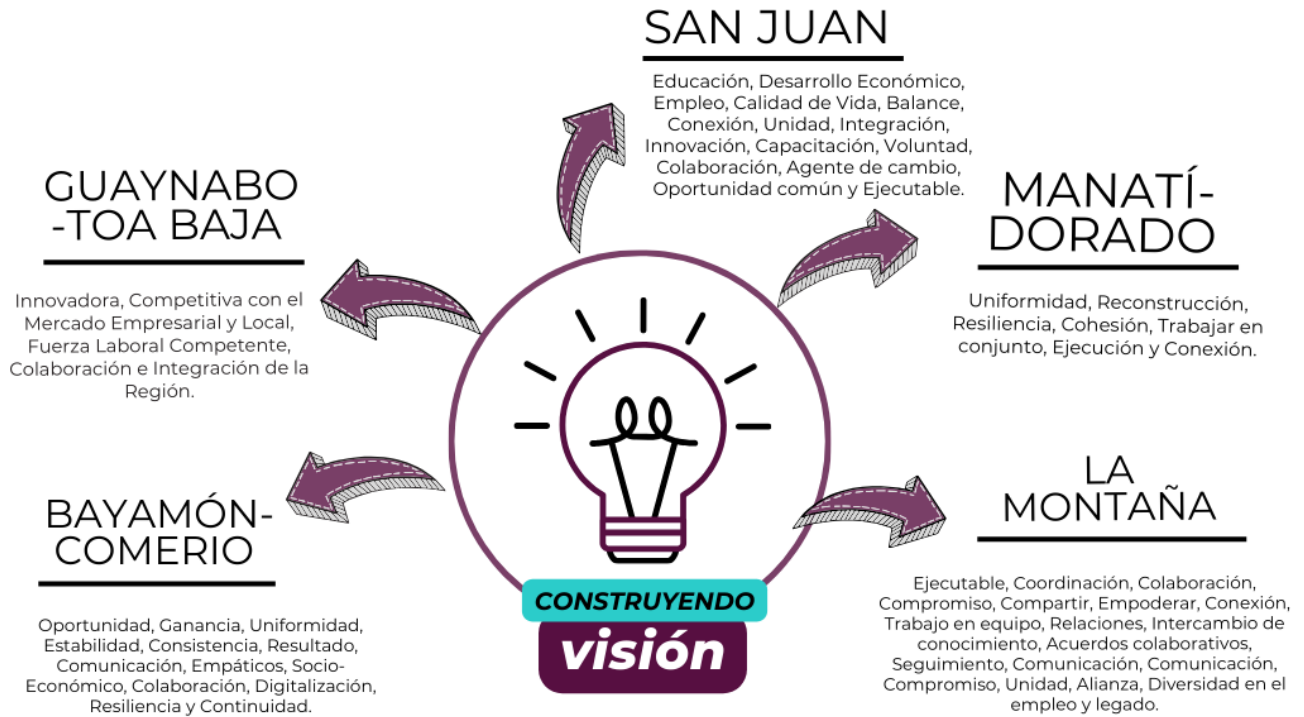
SAN JUAN

Educación, Desarrollo Económico, Empleo, Calidad de Vida, Balance, Conexión, Unidad, Integración, Innovación, Capacitación, Voluntad, Colaboración, Agente de cambio, Oportunidad común y Ejecutable.

GUAYNABO -TOA BAJA

Innovadora, Competitiva con el Mercado Empresarial y Local, Fuerza Laboral Competente, Colaboración e Integración de la Región.

MANATÍ-DORADO

Uniformidad, Reconstrucción, Resiliencia, Cohesión, Trabajar en conjunto, Ejecución y Conexión.

BAYAMÓN-COMERIO

Oportunidad, Ganancia, Uniformidad, Estabilidad, Consistencia, Resultado, Comunicación, Empáticos, Socio-Económico, Colaboración, Digitalización, Resiliencia y Continuidad.

CONSTRUYENDO

visión

LA MONTAÑA

Ejecutable, Coordinación, Colaboración, Compromiso, Compartir, Empoderar, Conexión, Trabajo en equipo, Relaciones, Intercambio de conocimiento, Acuerdos colaborativos, Seguimiento, Comunicación, Comunicación, Compromiso, Unidad, Alianza, Diversidad en el empleo y legado.